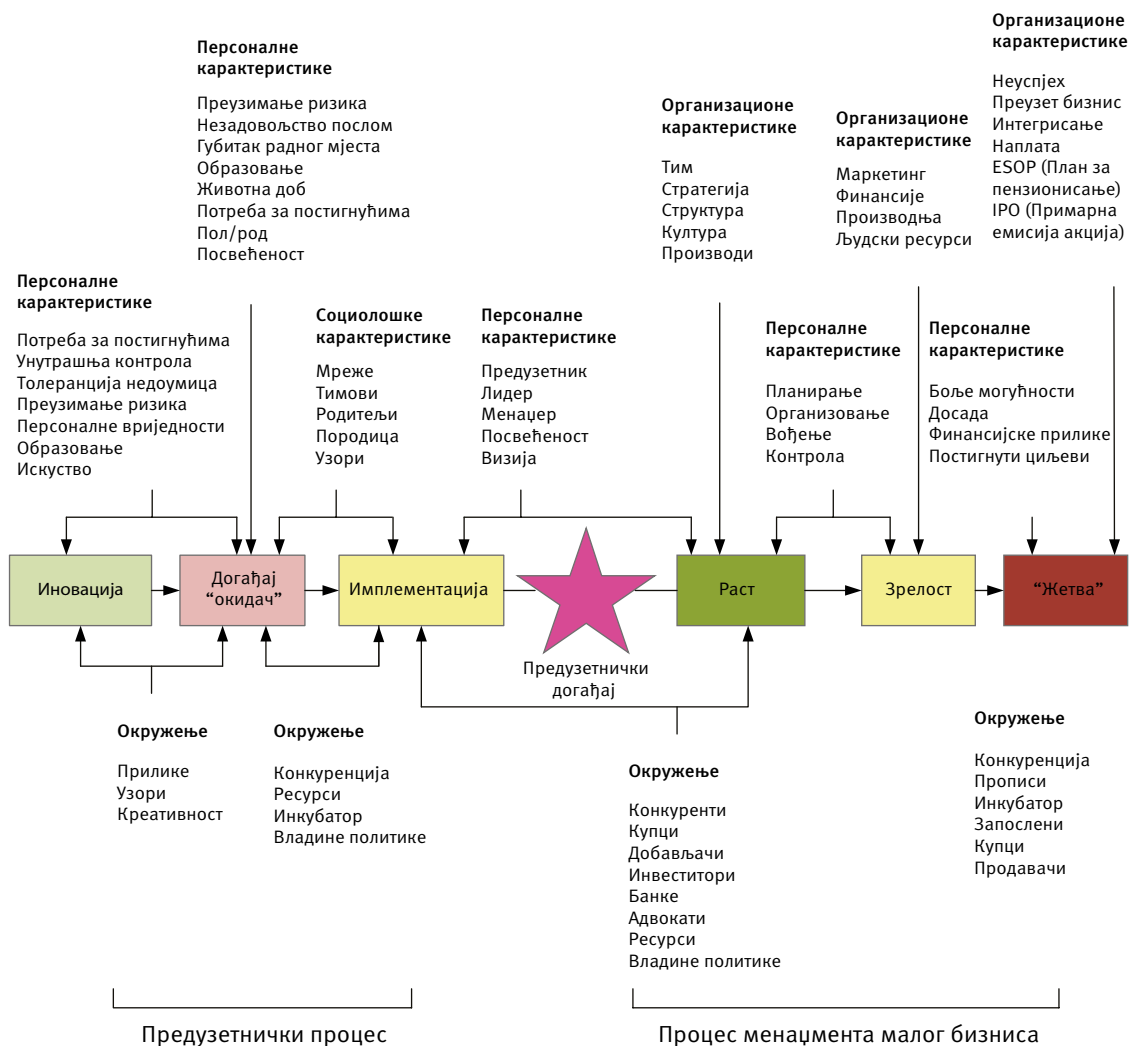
Организационе карактеристике

Неуспјех
Преузет бизнис
Интегрисање
Наплата
ESOP (План за пензионисање)
IPO (Примарна емисија акција)

Персоналне карактеристике

Преузимање ризика
Незадовољство послом
Губитак радног мјеста
Образовање
Животна доб
Потреба за постигнућима
Пол/род
Посвећеност

Организационе карактеристике

Тим
Стратегија
Структура
Култура
Производи

Организационе карактеристике

Маркетинг
Финансије
Производња
Људски ресурси

Персоналне карактеристике

Потреба за постигнућима
Унутрашња контрола
Толеранција недоумица
Преузимање ризика
Персоналне вриједности
Образовање
Искуство

Социолошке карактеристике

Мреже
Тимови
Родитељи
Породица
Узори

Персоналне карактеристике

Предузетник
Лидер
Менаџер
Посвећеност
Визија

Персоналне карактеристике

Планирање
Организовање
Вођење
Контрола

Персоналне карактеристике

Боље могућности
Досада
Финансијске прилике
Постигнути циљеви

Иновација
Догађај "окидач"
Имплементација
Раст
Зрелост
"Жетва"

Предузетнички догађај

Окружење

Прилике
Узори
Креативност

Окружење

Конкуренција
Ресурси
Инкубатор
Владине политике

Окружење

Конкуренти
Купци
Добављачи
Инвеститори
Банке
Адвокати
Ресурси
Владине политике

Окружење

Конкуренција
Прописи
Инкубатор
Запослени
Купци
Продавачи

Предузетнички процес

Процес менаџмента малог бизниса